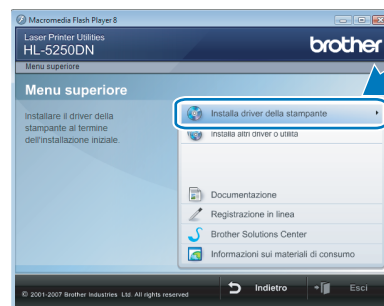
Macromedia Flash Player 8

Laser Printer Utilities
HL-5250DN

brother

Menu superiore

Menu superiore

Installare il driver della stampante al termine dell'installazione iniziale.

Installa driver della stampante

Installa altri driver o utilità

Documentazione

Registrazione in linea

Brother Solutions Center

Informazioni sui materiali di consumo

© 2001-2007 Brother Industries, Ltd. All rights reserved

Indietro

Esci